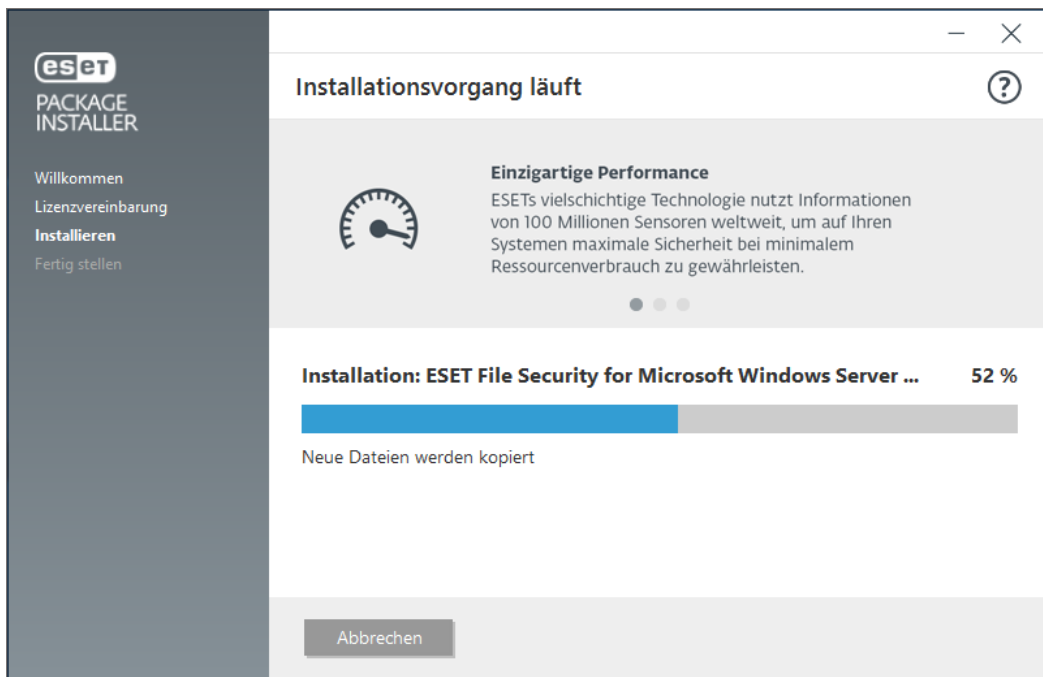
eset
PACKAGE INSTALLER

Willkommen
Lizenzvereinbarung
Installieren
Fertig stellen

—  ✕

Installationsvorgang läuft

?

Einzigartige Performance
ESETs vielschichtige Technologie nutzt Informationen von 100 Millionen Sensoren weltweit, um auf Ihren Systemen maximale Sicherheit bei minimalem Ressourcenverbrauch zu gewährleisten.

Installation: ESET File Security for Microsoft Windows Server ...   52 %

Neue Dateien werden kopiert

Abbrechen